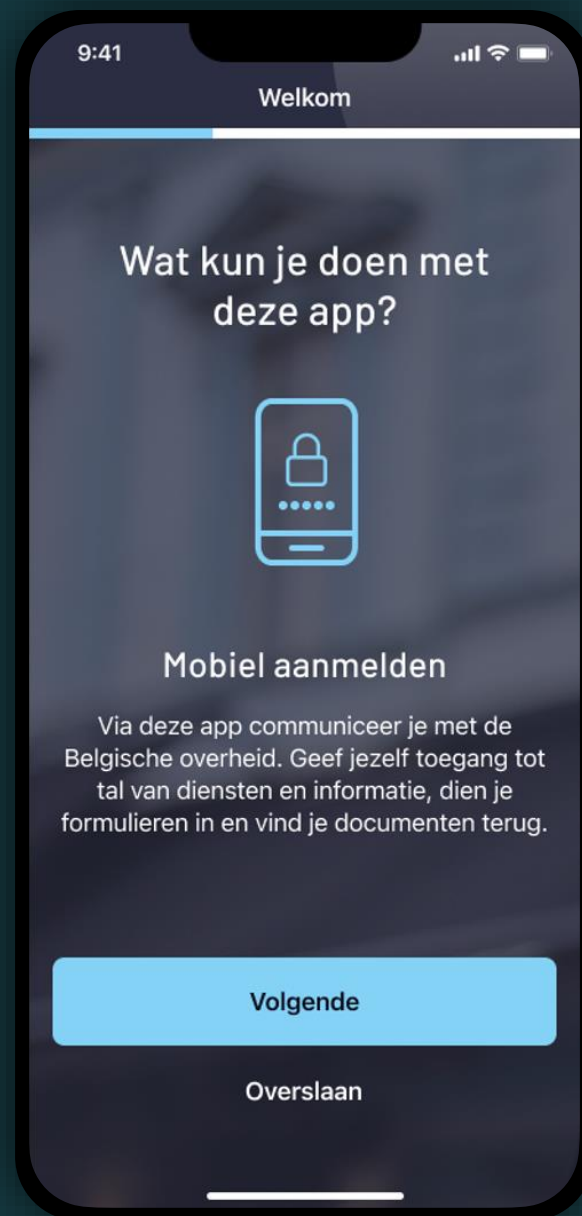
9:41

Welkom

Wat kun je doen met deze app?

Mobiel aanmelden

Via deze app communiceer je met de Belgische overheid. Geef jezelf toegang tot tal van diensten en informatie, dien je formulieren in en vind je documenten terug.

Volgende

Overslaan